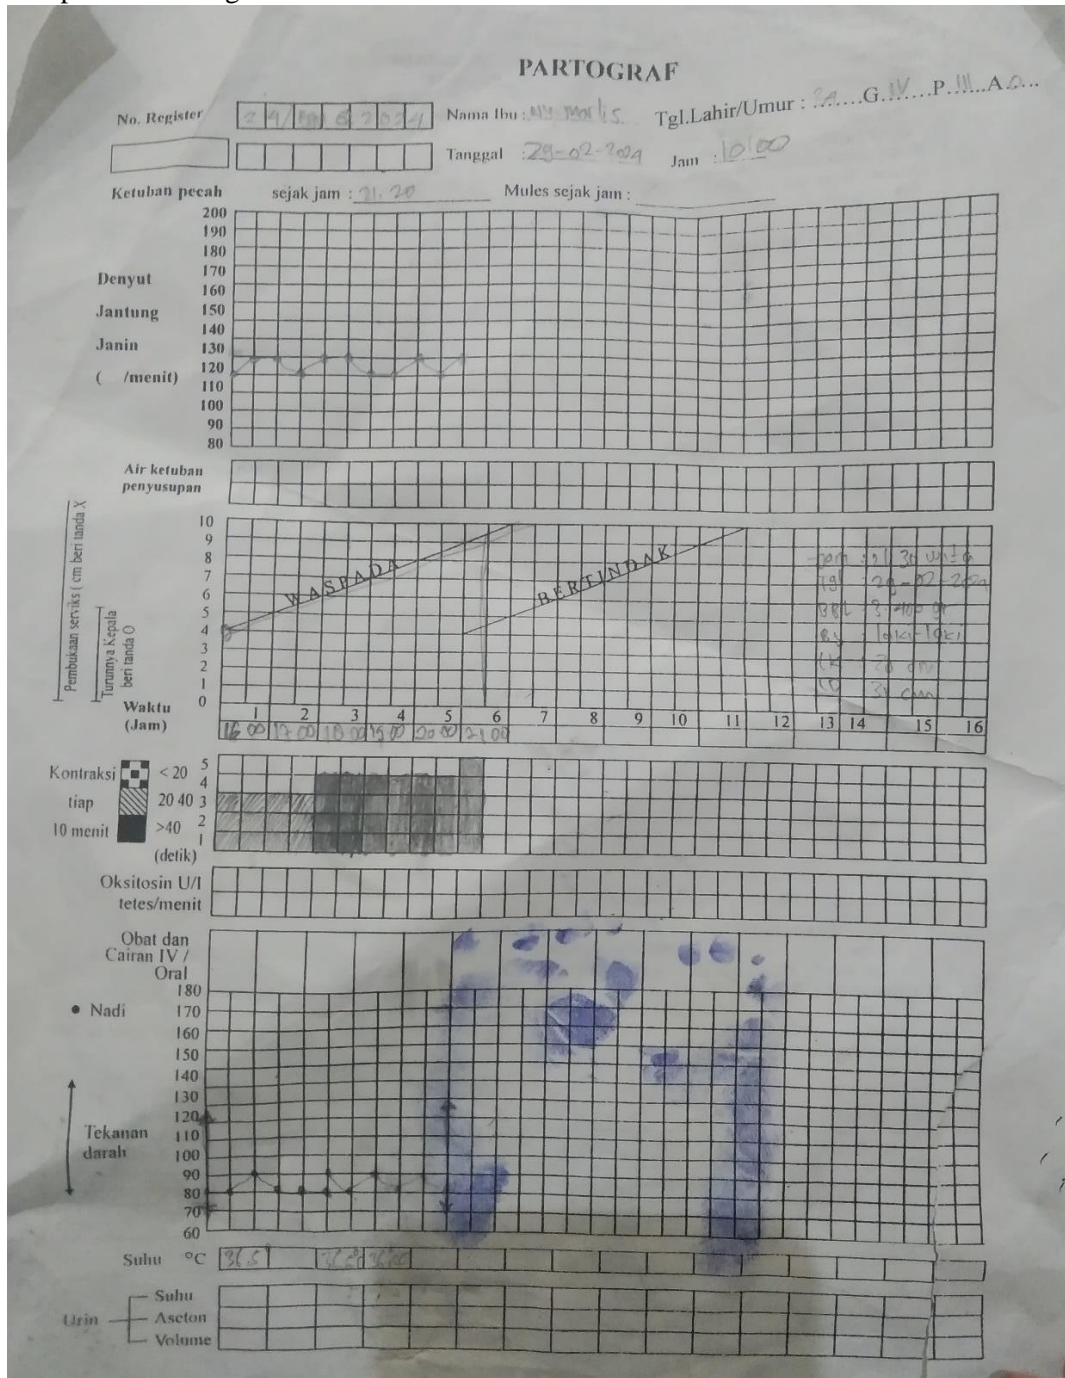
PARTOGRAF

No. Register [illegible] Nama Ibu : Ny. Marlis Tgl.Lahir/Umur : 34 G IV P III A 0

Tanggal : 28-02-2024 Jam : 10.00

Ketuban pecah sejak jam : 21.20 Mules sejak jam :

Denyut Jantung Janin ( /menit)

200
190
180
170
160
150
140
130
120
110
100
90
80

Air ketuban penyusupan

Pembukaan serviks ( cm beri tanda X
Turunnya Kepala beri tanda O

10
9
8
7
6
5
4
3
2
1
0

WASPADA

BERTINDAK

pers : 21.30 wib
tgl : 28-02-2024
BBL : 3400 gr
By : laki-laki
LK : 33 cm
LD : 32 cm

Waktu (Jam)

1 2 3 4 5 6 7 8 9 10 11 12 13 14 15 16

16.00 17.00 18.00 19.00 20.00 21.00

Kontraksi tiap 10 menit

< 20
20 40
>40
(detik)

5
4
3
2
1

Oksitosin U/I tetes/menit

Obat dan Cairan IV / Oral

• Nadi

180
170
160
150
140
130
120
110
100
90
80
70
60

Tekanan darah

Suhu °C 36.5 36.8 36.0

Urin
Suhu
Aseton
Volume